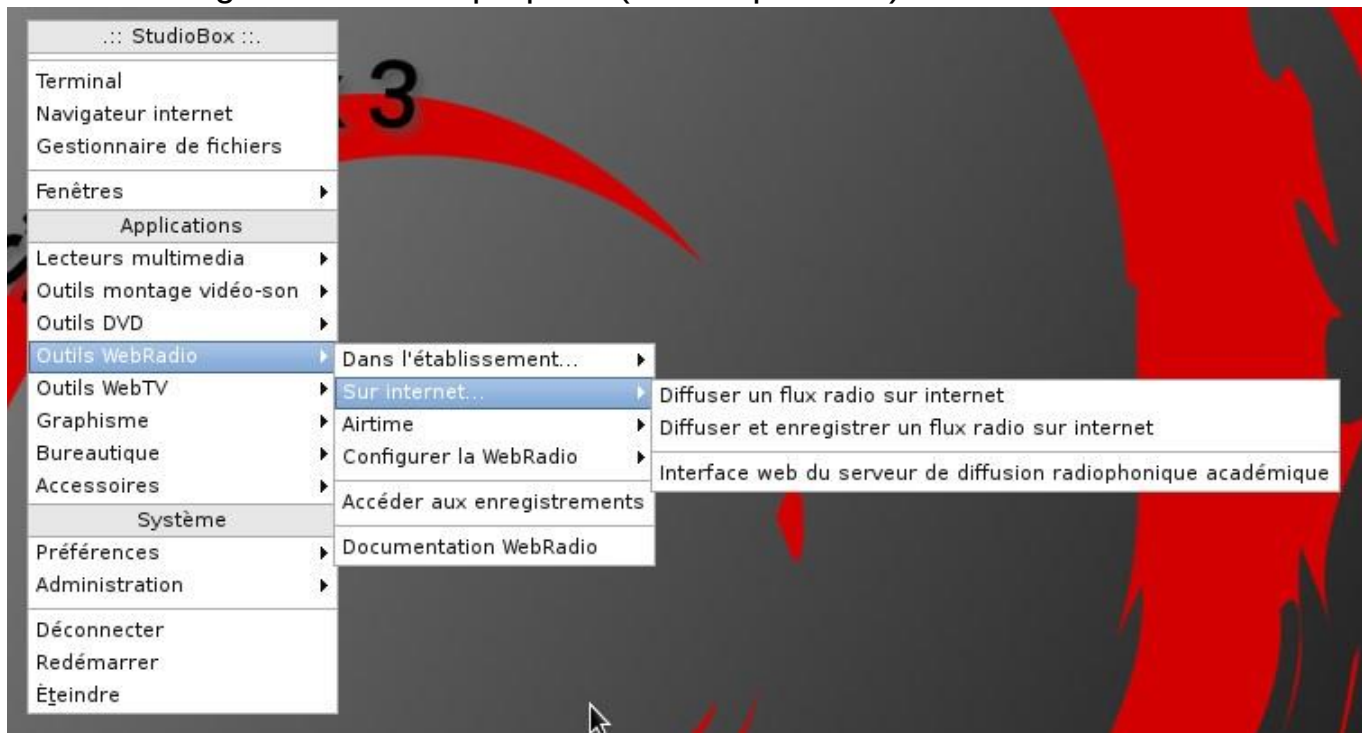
.:: StudioBox ::.
Terminal
Navigateur internet
Gestionnaire de fichiers
Fenêtres
Applications
Lecteurs multimedia
Outils montage vidéo-son
Outils DVD
Outils WebRadio
Outils WebTV
Graphisme
Bureautique
Accessoires
Système
Préférences
Administration
Déconnecter
Redémarrer
Éteindre

Dans l'établissement...
Sur internet...
Airtime
Configurer la WebRadio
Accéder aux enregistrements
Documentation WebRadio

Diffuser un flux radio sur internet
Diffuser et enregistrer un flux radio sur internet
Interface web du serveur de diffusion radiophonique académique

3